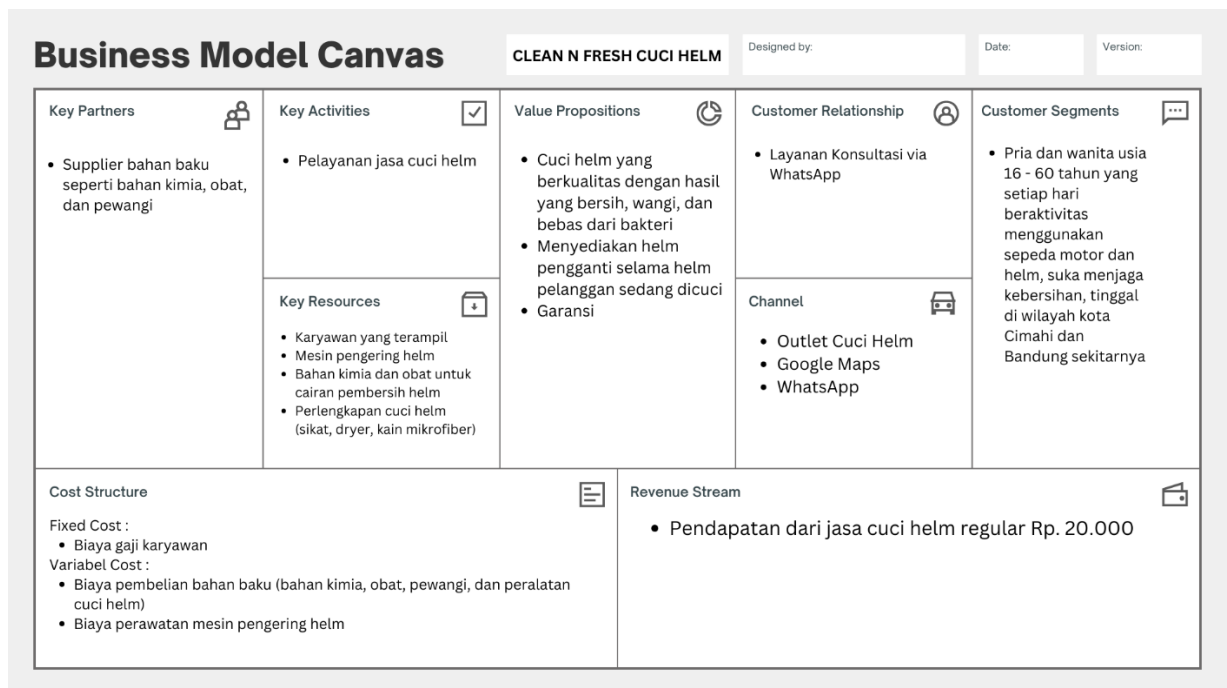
Business Model Canvas

CLEAN N FRESH CUCI HELM

Designed by:

Date:

Version:

Key Partners

• Supplier bahan baku seperti bahan kimia, obat, dan pewangi

Key Activities

• Pelayanan jasa cuci helm

Key Resources

• Karyawan yang terampil
• Mesin pengering helm
• Bahan kimia dan obat untuk cairan pembersih helm
• Perlengkapan cuci helm (sikat, dryer, kain mikrofiber)

Value Propositions

• Cuci helm yang berkualitas dengan hasil yang bersih, wangi, dan bebas dari bakteri
• Menyediakan helm pengganti selama helm pelanggan sedang dicuci
• Garansi

Customer Relationship

• Layanan Konsultasi via WhatsApp

Channel

• Outlet Cuci Helm
• Google Maps
• WhatsApp

Customer Segments

• Pria dan wanita usia 16 - 60 tahun yang setiap hari beraktivitas menggunakan sepeda motor dan helm, suka menjaga kebersihan, tinggal di wilayah kota Cimahi dan Bandung sekitarnya

Cost Structure

Fixed Cost :
• Biaya gaji karyawan
Variabel Cost :
• Biaya pembelian bahan baku (bahan kimia, obat, pewangi, dan peralatan cuci helm)
• Biaya perawatan mesin pengering helm

Revenue Stream

• Pendapatan dari jasa cuci helm regular Rp. 20.000